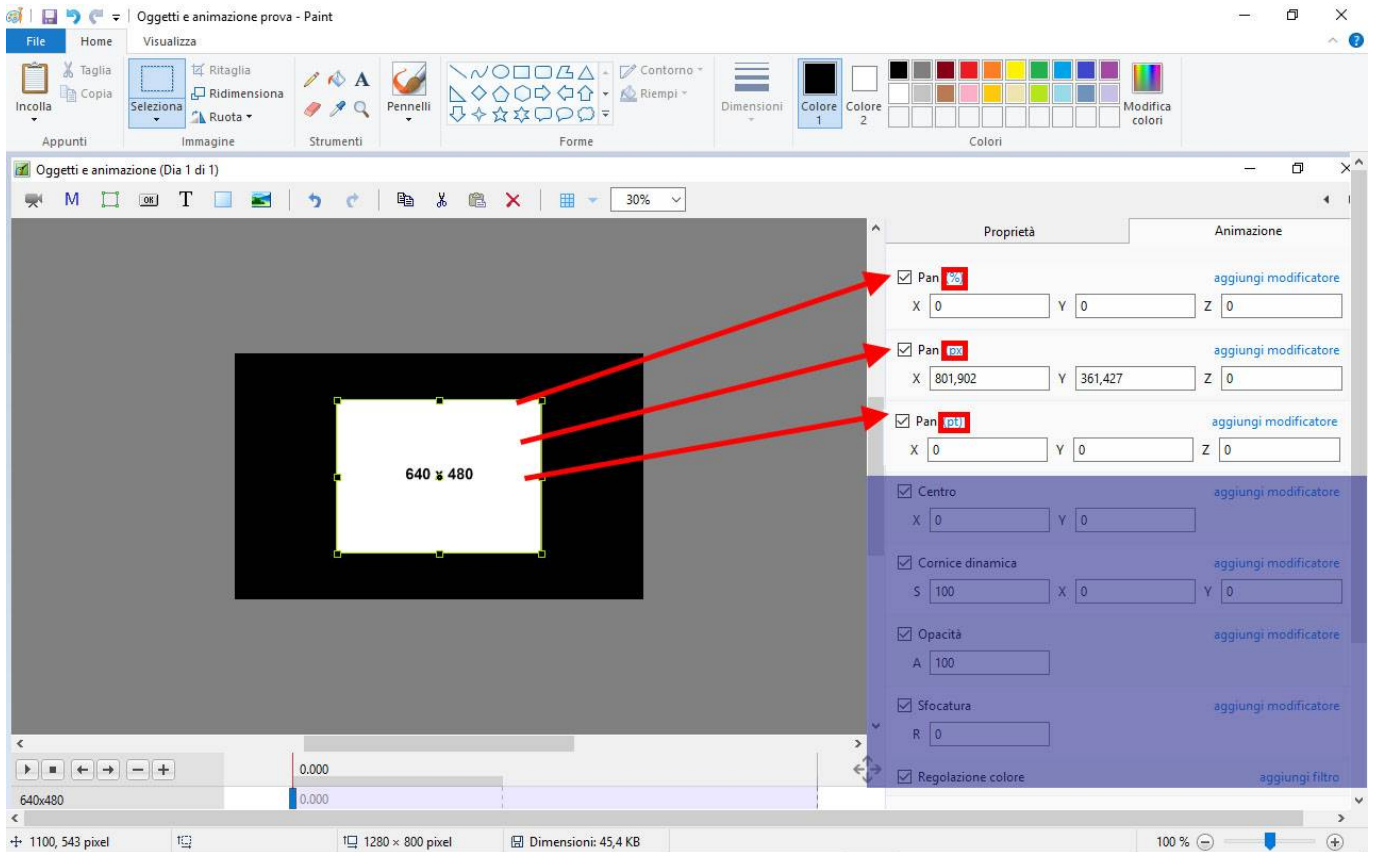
Oggetti e animazione prova - Paint

File Home Visualizza

Taglia
Copia
Incolla
Seleziona
Ritaglia
Ridimensiona
Ruota
Pennelli
Contorno
Riempi
Dimensioni
Colore 1
Colore 2
Modifica colori
Appunti Immagine Strumenti Forme Colori

Oggetti e animazione (Dia 1 di 1)

30%

640 x 480

Proprietà Animazione

Pan % aggiungi modificatore
X 0 Y 0 Z 0

Pan px aggiungi modificatore
X 801,902 Y 361,427 Z 0

Pan pt aggiungi modificatore
X 0 Y 0 Z 0

Centro aggiungi modificatore
X 0 Y 0

Cornice dinamica aggiungi modificatore
S 100 X 0 Y 0

Opacità aggiungi modificatore
A 100

Sfocatura aggiungi modificatore
R 0

Regolazione colore aggiungi filtro

0.000
640x480 0.000

1100, 543 pixel 1280 × 800 pixel Dimensioni: 45,4 KB 100 %